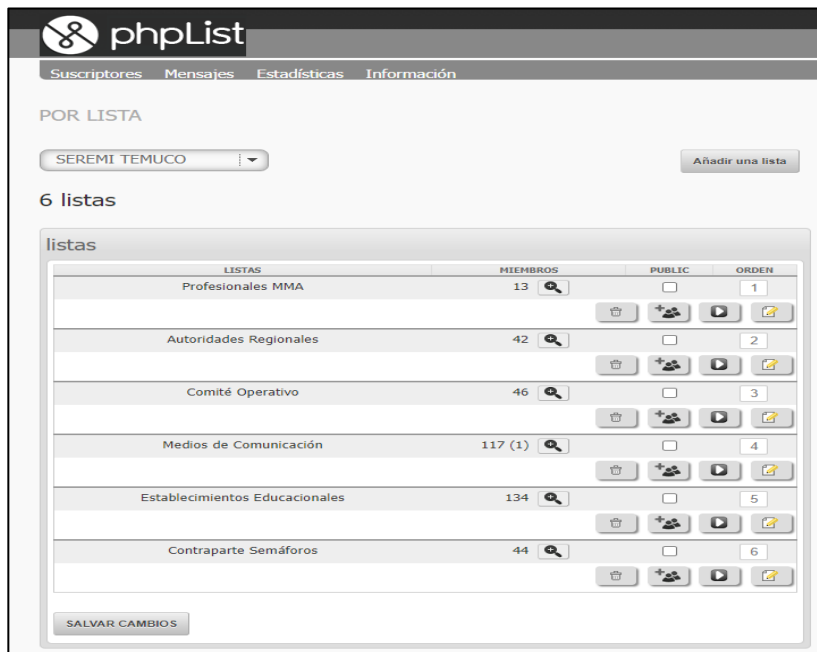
phpList

Suscriptores Mensajes Estadísticas Información

POR LISTA

SEREMI TEMUCO

Añadir una lista

6 listas

listas

| LISTAS | MIEMBROS | PUBLIC | ORDEN |
|---|---|---|---|
| Profesionales MMA | 13 | | 1 |
| Autoridades Regionales | 42 | | 2 |
| Comité Operativo | 46 | | 3 |
| Medios de Comunicación | 117 (1) | | 4 |
| Establecimientos Educacionales | 134 | | 5 |
| Contraparte Semáforos | 44 | | 6 |

SALVAR CAMBIOS